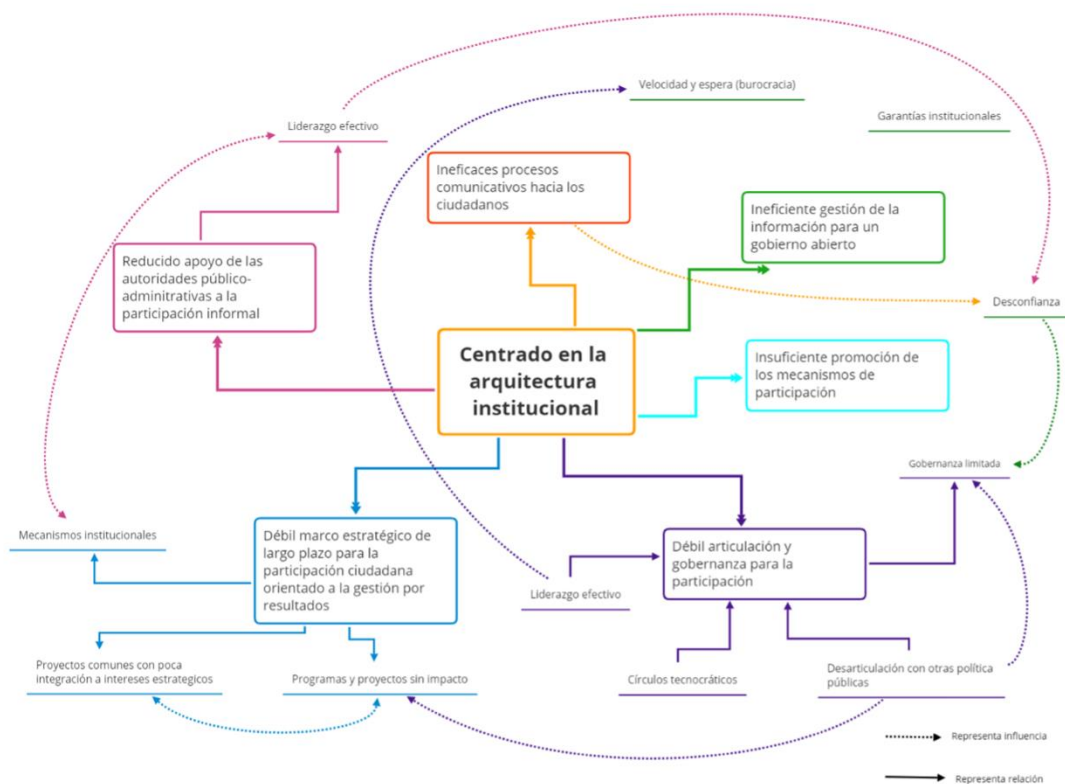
Velocidad y espera (burocracia)

Liderazgo efectivo

Garantías institucionales

Ineficaces procesos comunicativos hacia los ciudadanos

Ineficiente gestión de la información para un gobierno abierto

Reducido apoyo de las autoridades público-adminitrativas a la participación informal

Desconfianza

Centrado en la arquitectura institucional

Insuficiente promoción de los mecanismos de participación

Gobernanza limitada

Mecanismos institucionales

Débil marco estratégico de largo plazo para la participación ciudadana orientado a la gestión por resultados

Liderazgo efectivo

Débil articulación y gobernanza para la participación

Proyectos comunes con poca integración a intereses estrategicos

Programas y proyectos sin impacto

Círculos tecnocráticos

Desarticulación con otras política públicas

Representa influencia

Representa relación